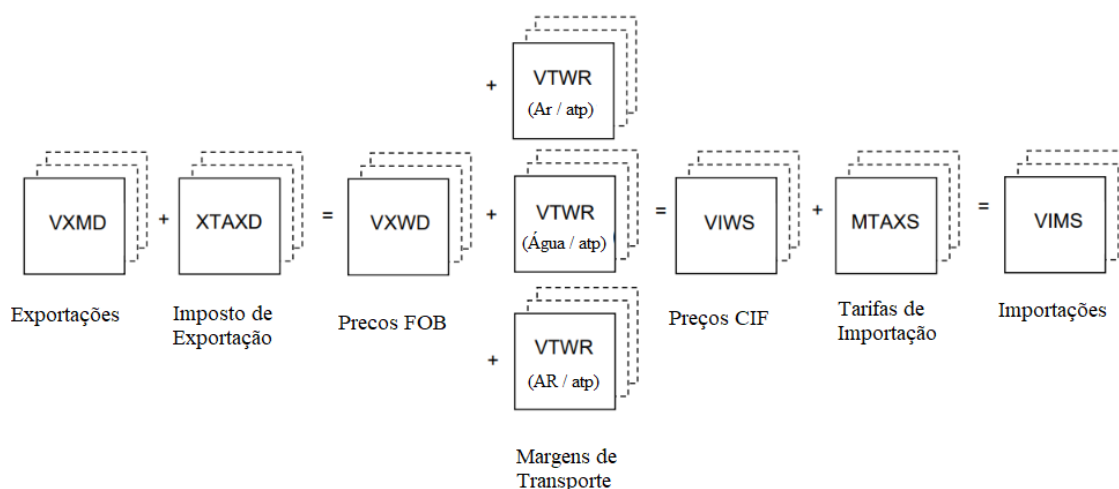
+ VTWR (Ar / atp)

VXMD + XTAXD = VXWD + VTWR (Água / atp) = VIWS + MTAXS = VIMS

+ VTWR (AR / atp)

Exportações

Imposto de Exportação

Precos FOB

Preços CIF

Tarifas de Importação

Importações

Margens de Transporte